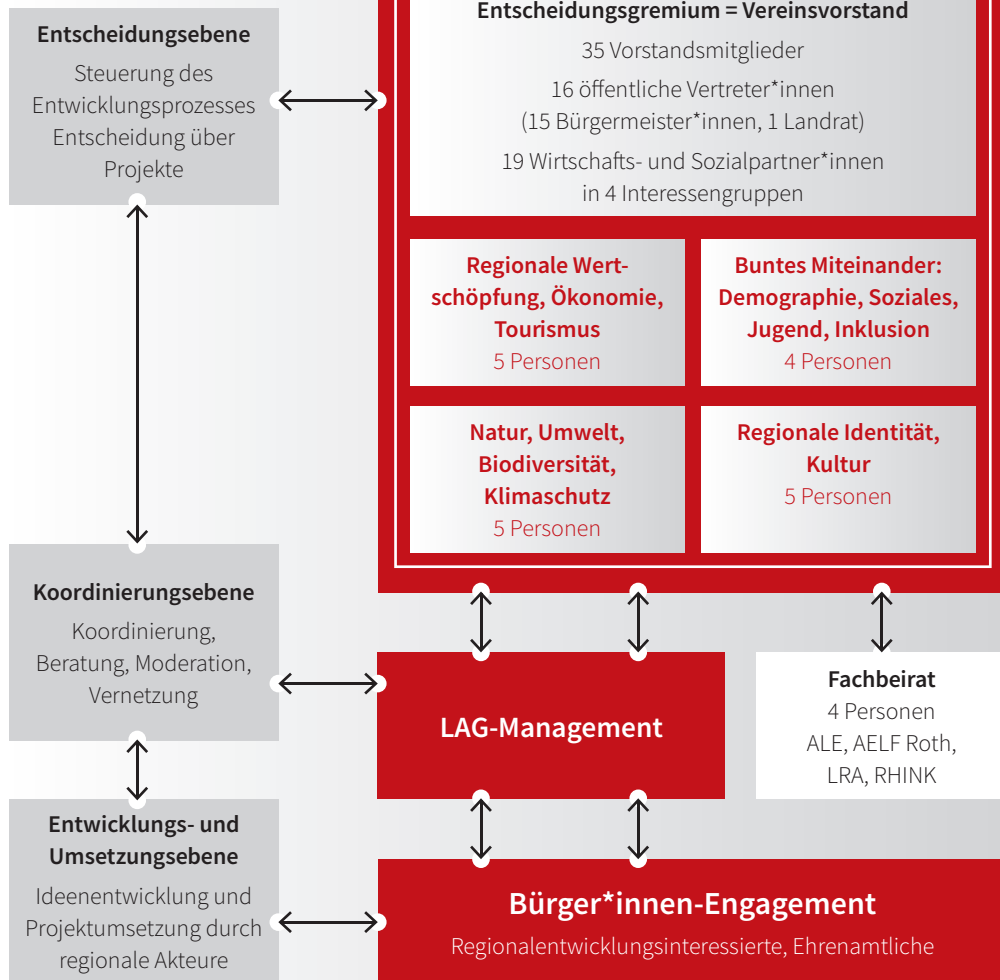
Entscheidungsebene

Steuerung des Entwicklungsprozesses Entscheidung über Projekte

Entscheidungsgremium = Vereinsvorstand

35 Vorstandsmitglieder

16 öffentliche Vertreter*innen (15 Bürgermeister*innen, 1 Landrat)

19 Wirtschafts- und Sozialpartner*innen in 4 Interessengruppen

Regionale Wertschöpfung, Ökonomie, Tourismus
5 Personen

Buntes Miteinander: Demographie, Soziales, Jugend, Inklusion
4 Personen

Natur, Umwelt, Biodiversität, Klimaschutz
5 Personen

Regionale Identität, Kultur
5 Personen

Koordinierungsebene

Koordinierung, Beratung, Moderation, Vernetzung

LAG-Management

Fachbeirat
4 Personen
ALE, AELF Roth, LRA, RHINK

Entwicklungs- und Umsetzungsebene

Ideenentwicklung und Projektumsetzung durch regionale Akteure

Bürger*innen-Engagement

Regionalentwicklungsinteressierte, Ehrenamtliche